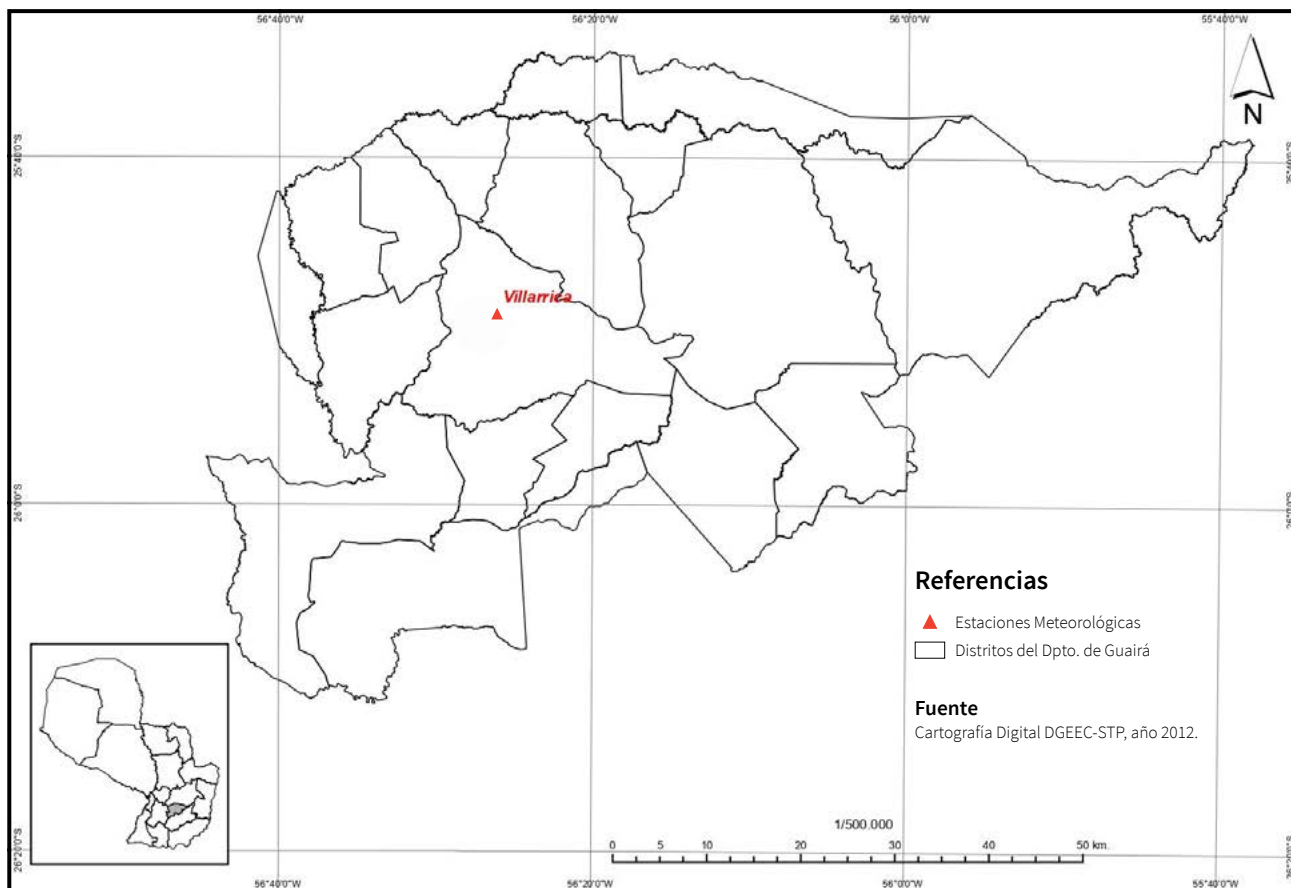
56°40'0"W
56°20'0"W
56°0'0"W
55°40'0"W

N

25°40'0"S
25°40'0"S

Villarrica

26°0'0"S
26°0'0"S

Referencias
Estaciones Meteorológicas
Distritos del Dpto. de Guairá

Fuente
Cartografía Digital DGEEC-STP, año 2012.

1/500.000
0 5 10 20 30 40 50 km.

26°20'0"S
26°20'0"S

56°40'0"W
56°20'0"W
56°0'0"W
55°40'0"W